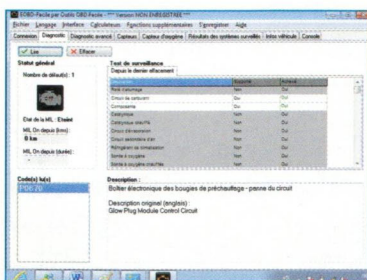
EOBD-Facile par Outils OBD Facile - *** Version : NON ENREGISTRÉE ***

Fichier Langage Interface Calculateurs Fonctions supplémentaires Enregistrer Aide

Connexion Diagnostic Diagnostic avancé Capteurs Capteur d'oxygène Résultats des systèmes surveillés Infos véhicule Console

Lire Effacer

Statut général

Nombre de défaut(s) : 1

Etat de la MIL : Eteint

MIL On depuis (kms) :

0 km

MIL On depuis (durée) :

Test de surveillance

Depuis le dernier effacement

| Désignation | Supporté | Achevé |
|---|---|---|
| Raté d'allumage | Oui | Oui |
| Circuit de carburant | Oui | Oui |
| Composants | Oui | Oui |
| Catalyseur | Non | Oui |
| Catalyseur, chauffé | Non | Oui |
| Circuit d'évaporation | Non | Oui |
| Circuit secondaire d'air | Non | Oui |
| Réfrigérant de climatisation | Non | Oui |
| Sonde à oxygène | Non | Oui |
| Sonde à oxygène chauffée | Non | Oui |

Code(s) lu(s)

P0670

Description :

Boîtier électronique des bougies de préchauffage - panne du circuit

Description originel (anglais) :

Glow Plug Module Control Circuit